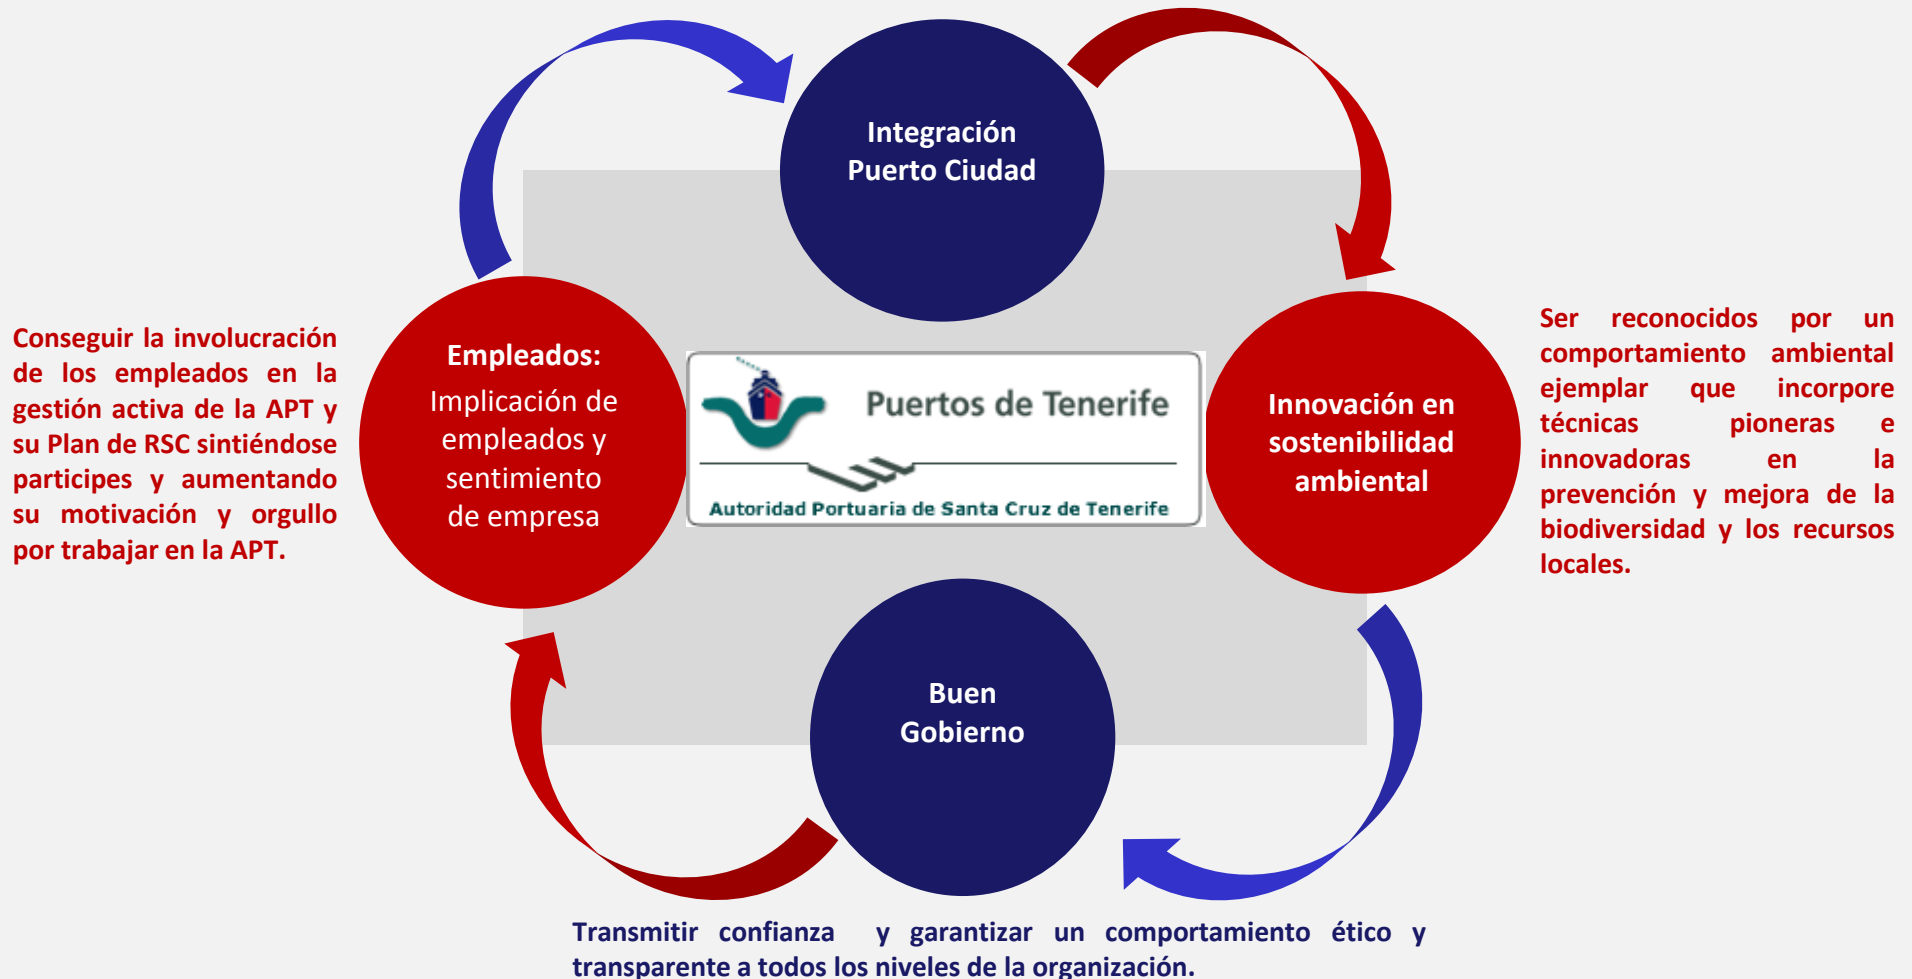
Conseguir la involucración de los empleados en la gestión activa de la APT y su Plan de RSC sintiéndose participes y aumentando su motivación y orgullo por trabajar en la APT.

Integración Puerto Ciudad

Empleados:
Implicación de empleados y sentimiento de empresa

Puertos de Tenerife
Autoridad Portuaria de Santa Cruz de Tenerife

Innovación en sostenibilidad ambiental

Ser reconocidos por un comportamiento ambiental ejemplar que incorpore técnicas pioneras e innovadoras en la prevención y mejora de la biodiversidad y los recursos locales.

Buen Gobierno

Transmitir confianza y garantizar un comportamiento ético y transparente a todos los niveles de la organización.